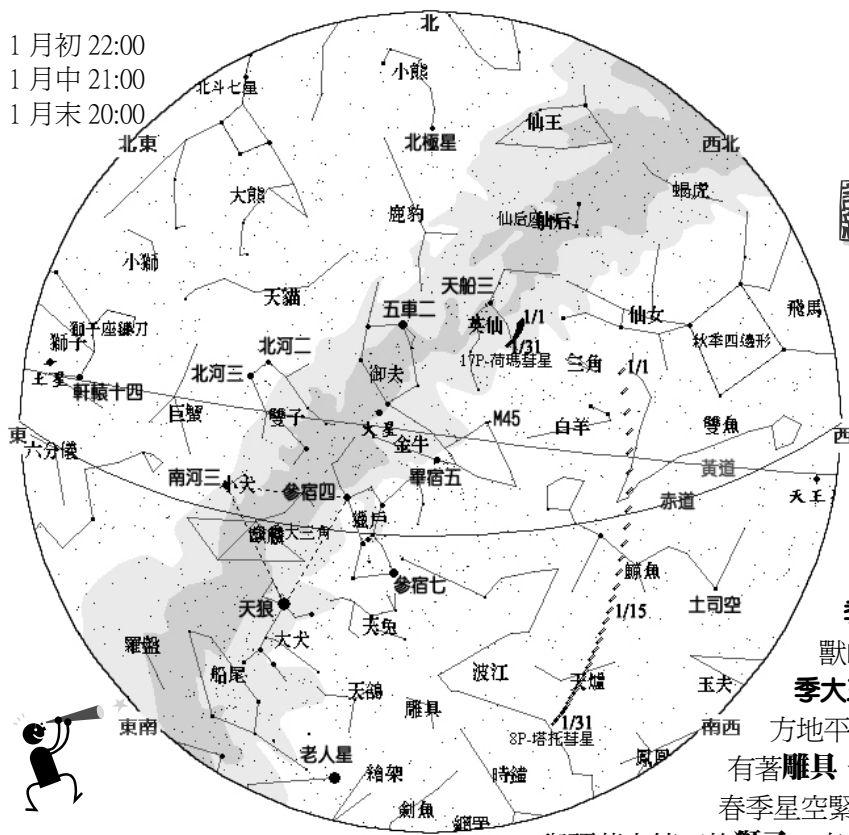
1 月初 22:00
1 月中 21:00
1 月末 20:00

北
小熊
北斗七星
仙王
北極星
北東
西北
蝎虎
大熊
鹿豹
仙后座
仙后
小獅
天貓
天船三
五車二
英仙
1/1
飛馬
獅子座鏈刀
獅子
1/31
仙女
北河二
17P-荷瑪彗星
三角
1/1
秋季四邊形
土星
軒轅十四
北河三
御夫
巨蟹
雙子
M45
白羊
雙魚
東
六分儀
大星
金牛
西
黃道
南河三
小犬
參宿四
畢宿五
赤道
天王星
麒麟
冬季大三角
獵戶
參宿七
鯨魚
1/15
天狼
土司空
大犬
天兔
羅盤
船尾
波江
天爐
天鴿
玉夫
東南
雕具
1/31
南西
8P-塔托彗星
鳳凰
老人星
繪架
時鐘
劍魚
網罟

獸
季大
方地平
有著雕具
春季星空緊
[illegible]